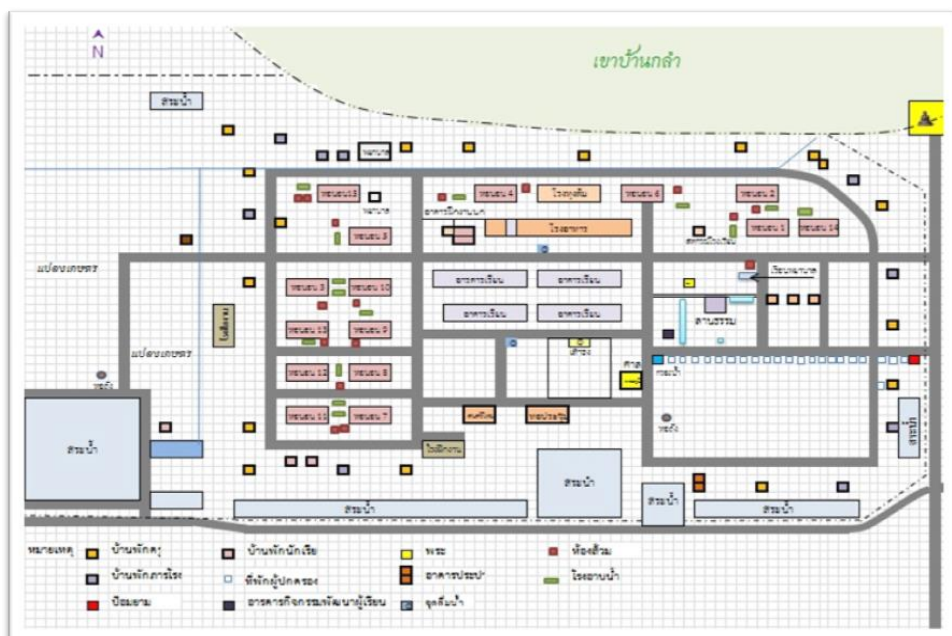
N

เขาบ้านกล้ำ

สระน้ำ

หอนอน 13
หอนอน 4
โรงครัว
หอนอน 6
หอนอน 2
หอนอน 3
โรงอาหาร
หอนอน 1
หอนอน 14

แปลงเกษตร

หอนอน 5
หอนอน 10
อาคารเรียน
อาคารเรียน
หอนอน 15
หอนอน 9
อาคารเรียน
อาคารเรียน
ลานธรรม

แปลงเกษตร

หอนอน 12
หอนอน 8
หอนอน 11
หอนอน 7

สระน้ำ

สระน้ำ
สระน้ำ
สระน้ำ
สระน้ำ
สระน้ำ

หมายเหตุ
บ้านพักครู
บ้านพักนักเรียน
พระ
ห้องส้วม
บ้านพักภารโรง
ที่พักผู้ปกครอง
อาคารประปา
โรงอาบน้ำ
ป้อมยาม
อาคารกิจกรรมพัฒนาผู้เรียน
จุดดื่มน้ำ